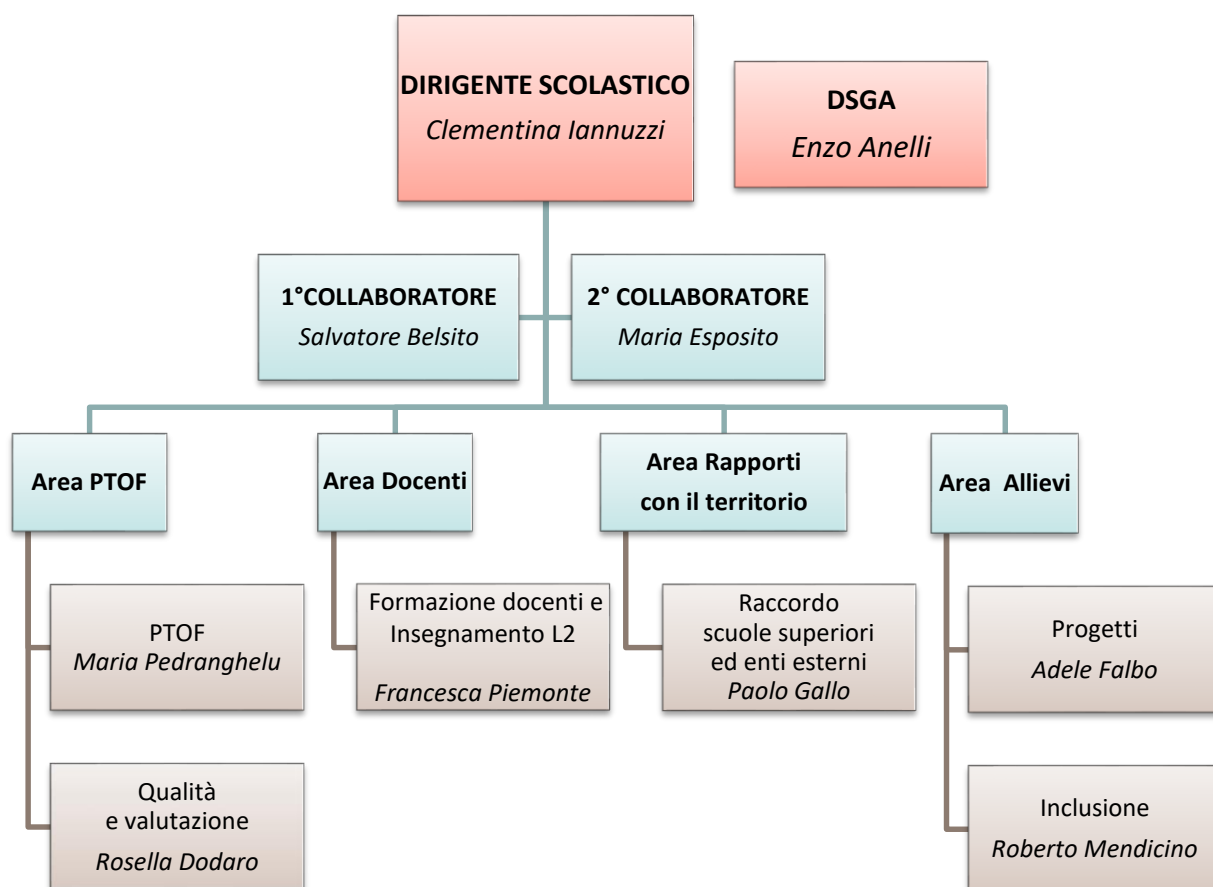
DIRIGENTE SCOLASTICO
Clementina Iannuzzi

DSGA
Enzo Anelli

1°COLLABORATORE
Salvatore Belsito

2° COLLABORATORE
Maria Esposito

Area PTOF

Area Docenti

Area Rapporti con il territorio

Area Allievi

PTOF
Maria Pedranghelu

Qualità e valutazione
Rosella Dodaro

Formazione docenti e Insegnamento L2
Francesca Piemonte

Raccordo scuole superiori ed enti esterni
Paolo Gallo

Progetti
Adele Falbo

Inclusione
Roberto Mendicino